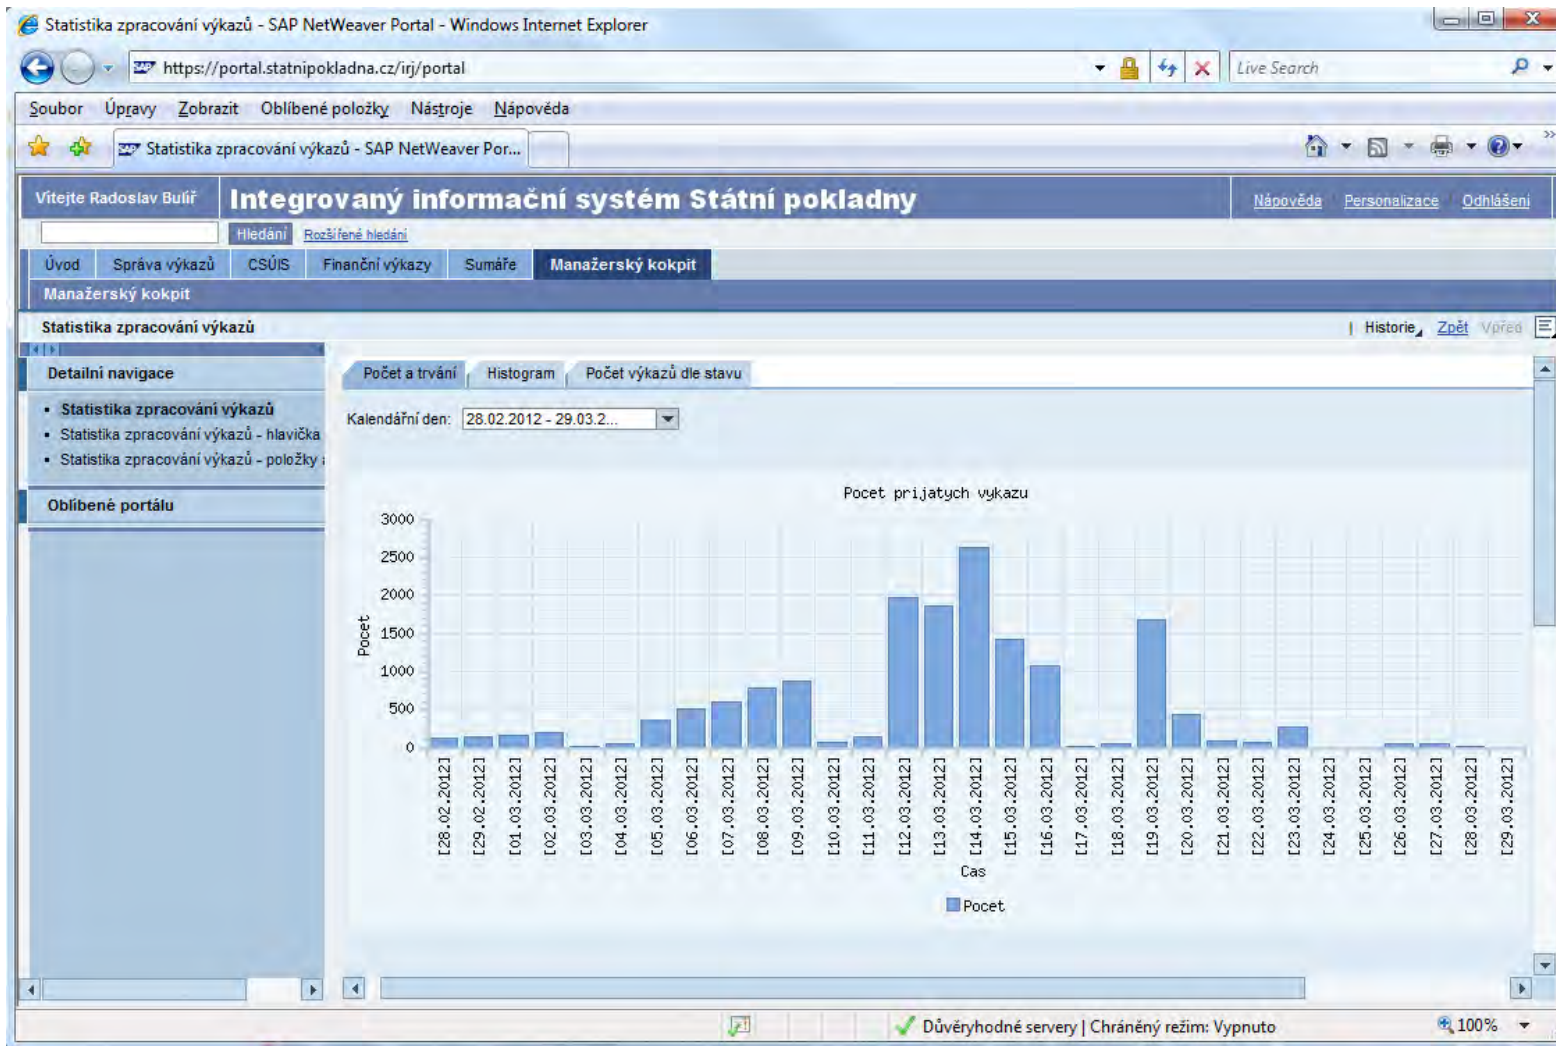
Statistika zpracování výkazů - SAP NetWeaver Portal - Windows Internet Explorer

https://portal.statnipokladna.cz/irj/portal

Live Search

Soubor Úpravy Zobrazit Oblíbené položky Nástroje Nápověda

Statistika zpracování výkazů - SAP NetWeaver Por...

Vítejte Radoslav Bulíř

Integrovaný informační systém Státní pokladny

Nápověda Personalizace Odhlášení

Hledání Rozšířené hledání

Úvod Správa výkazů CSÚIS Finanční výkazy Sumáře Manažerský kokpit

Manažerský kokpit

Statistika zpracování výkazů

Historie Zpět Vpřed

Detailní navigace

• Statistika zpracování výkazů
• Statistika zpracování výkazů - hlavička
• Statistika zpracování výkazů - položky

Oblíbené portálu

Počet a trvání Histogram Počet výkazů dle stavu

Kalendářní den: 28.02.2012 - 29.03.2...

Pocet prijatych vykazu

3000
2500
2000
1500
1000
500
0

Pocet

[28.02.2012] [29.02.2012] [01.03.2012] [02.03.2012] [03.03.2012] [04.03.2012] [05.03.2012] [06.03.2012] [07.03.2012] [08.03.2012] [09.03.2012] [10.03.2012] [11.03.2012] [12.03.2012] [13.03.2012] [14.03.2012] [15.03.2012] [16.03.2012] [17.03.2012] [18.03.2012] [19.03.2012] [20.03.2012] [21.03.2012] [22.03.2012] [23.03.2012] [24.03.2012] [25.03.2012] [26.03.2012] [27.03.2012] [28.03.2012] [29.03.2012]

Cas

Pocet

Důvěryhodné servery | Chráněný režim: Vypnuto

100%